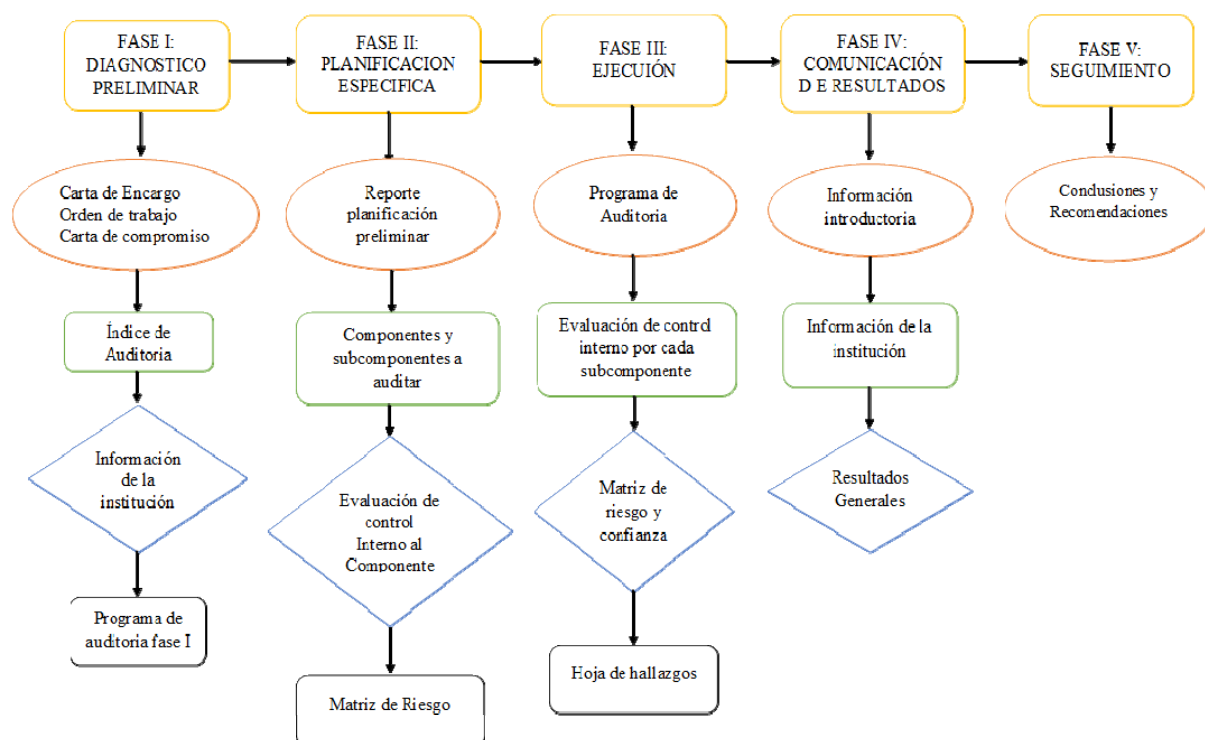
FASE I: DIAGNOSTICO PRELIMINAR

Carta de Encargo
Orden de trabajo
Carta de compromiso

Índice de Auditoria

Información de la institución

Programa de auditoria fase I

FASE II: PLANIFICACION ESPECIFICA

Reporte planificación preliminar

Componentes y subcomponentes a auditar

Evaluación de control Interno al Componente

Matriz de Riesgo

FASE III: EJECUCIÓN

Programa de Auditoria

Evaluación de control interno por cada subcomponente

Matriz de riesgo y confianza

Hoja de hallazgos

FASE IV: COMUNICACIÓN D E RESULTADOS

Información introductoria

Información de la institución

Resultados Generales

FASE V: SEGUIMIENTO

Condusiones y Recomendaciones